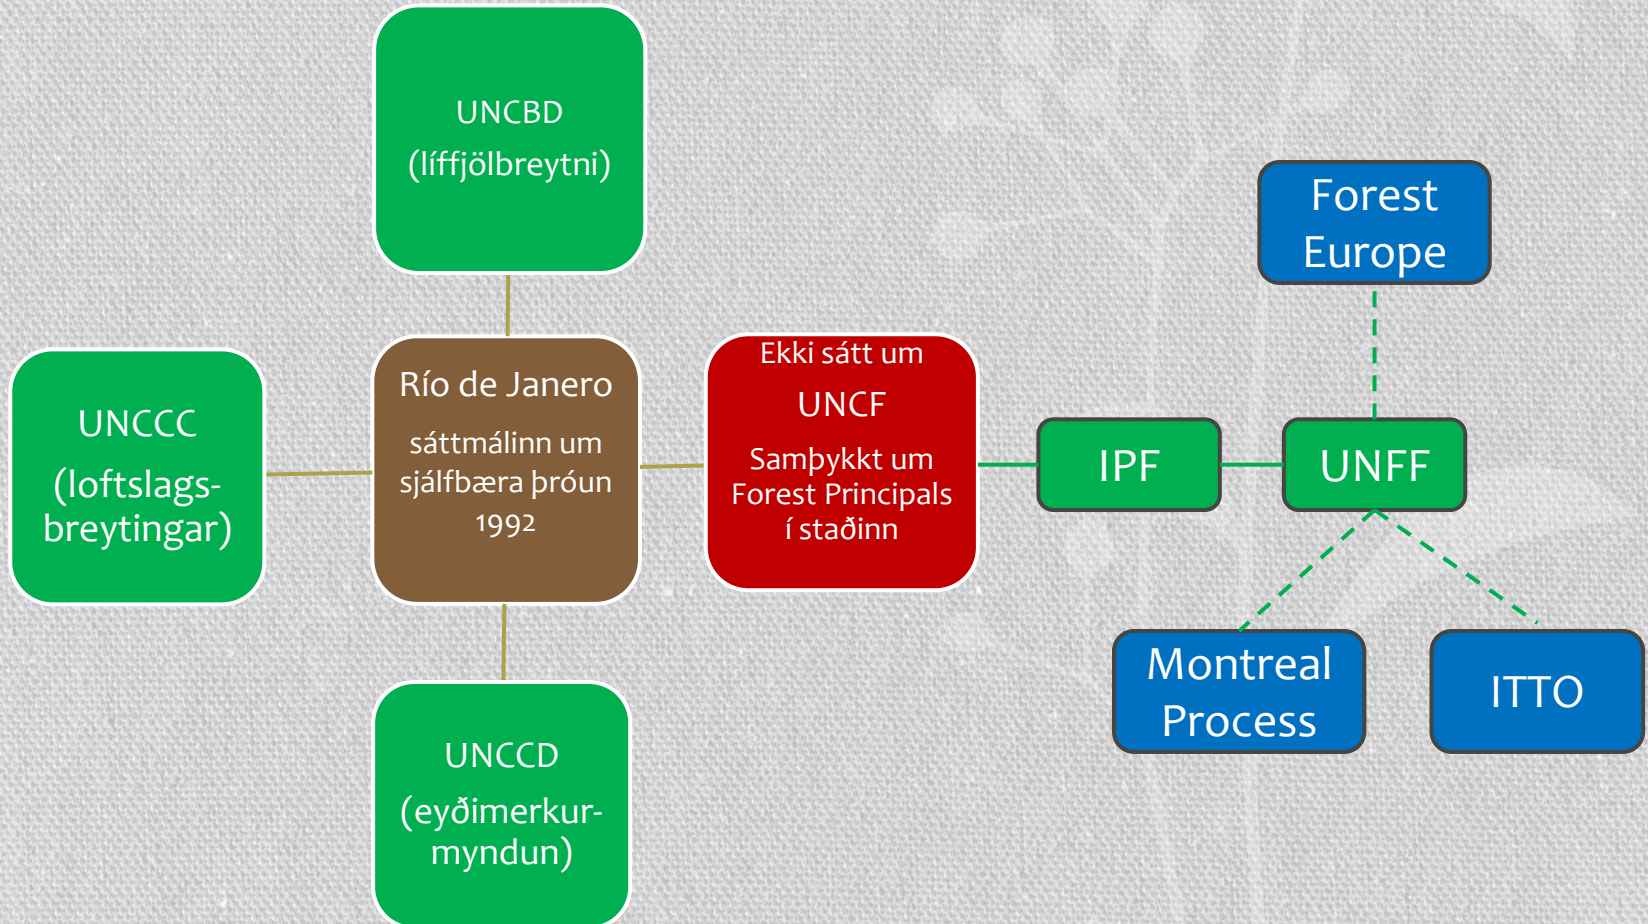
UNCBD
(líffjölbreytni)

UNCCC
(loftslags-
breytingar)

Río de Janero
sáttmálinn um sjálfbæra þróun
1992

Ekki sátt um
UNCF
Samþykkt um Forest Principals í staðinn

UNCCD
(eyðimerkur-
myndun)

Forest Europe

IPF

UNFF

Montreal Process

ITTO